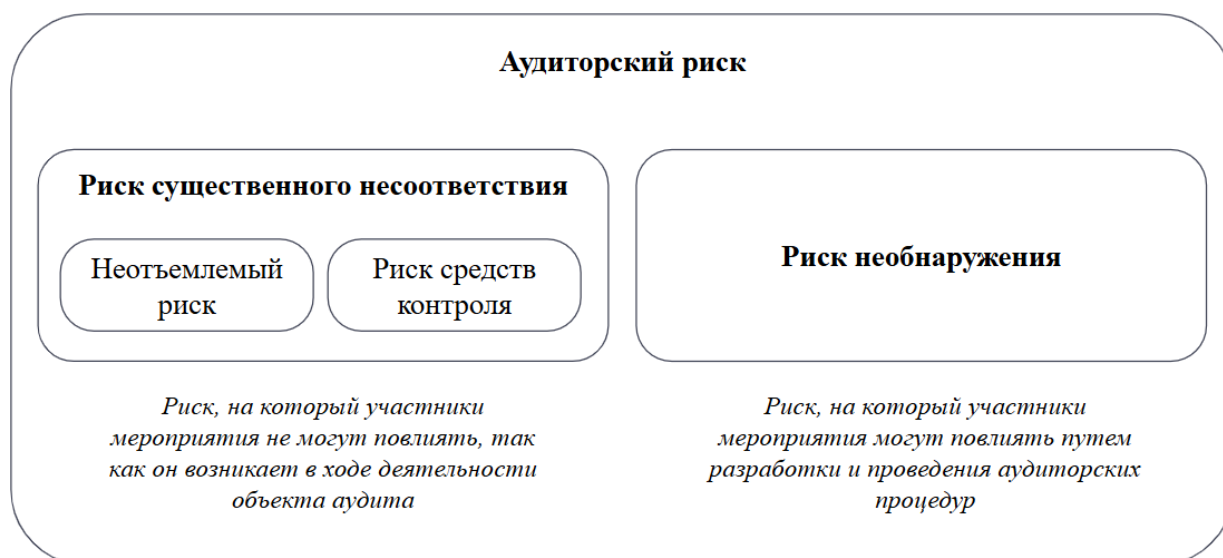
Аудиторский риск

Риск существенного несоответствия

Неотъемлемый риск

Риск средств контроля

Риск необнаружения

Риск, на который участники мероприятия не могут повлиять, так как он возникает в ходе деятельности объекта аудита

Риск, на который участники мероприятия могут повлиять путем разработки и проведения аудиторских процедур